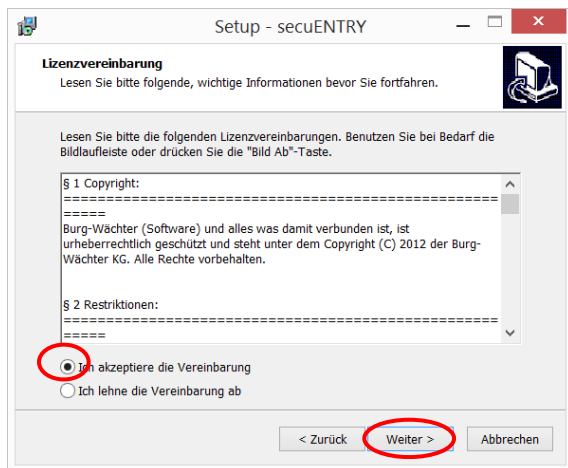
Setup - secuENTRY

Lizenzvereinbarung
Lesen Sie bitte folgende, wichtige Informationen bevor Sie fortfahren.

Lesen Sie bitte die folgenden Lizenzvereinbarungen. Benutzen Sie bei Bedarf die Bildlaufleiste oder drücken Sie die "Bild Ab"-Taste.

§ 1 Copyright:
=====================================================
=====
Burg-Wächter (Software) und alles was damit verbunden ist, ist urheberrechtlich geschützt und steht unter dem Copyright (C) 2012 der Burg-Wächter KG. Alle Rechte vorbehalten.

§ 2 Restriktionen:
=====================================================
=====

Ich akzeptiere die Vereinbarung
Ich lehne die Vereinbarung ab

< Zurück
Weiter >
Abbrechen